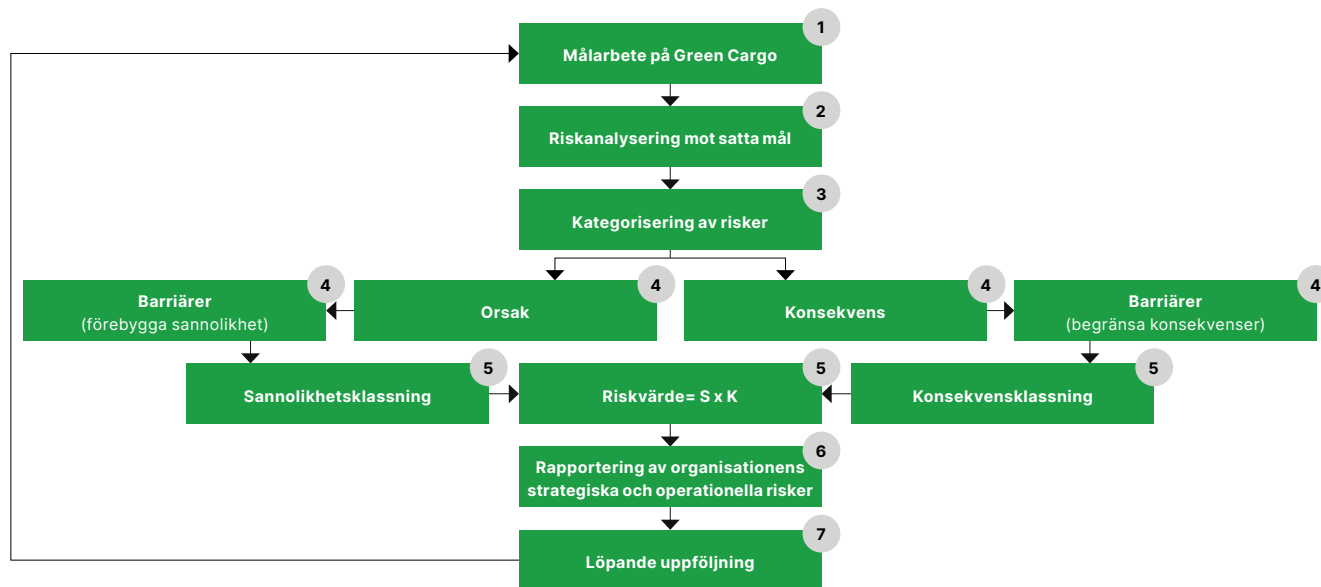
1
Målarbete på Green Cargo

2
Riskanalysering mot satta mål

3
Kategorisering av risker

4
Barriärer
(förebygga sannolikhet)

4
Orsak

4
Konsekvens

4
Barriärer
(begränsa konsekvenser)

5
Sannolikhetsklassning

5
Riskvärde= S x K

5
Konsekvensklassning

6
Rapportering av organisationens strategiska och operationella risker

7
Löpande uppföljning